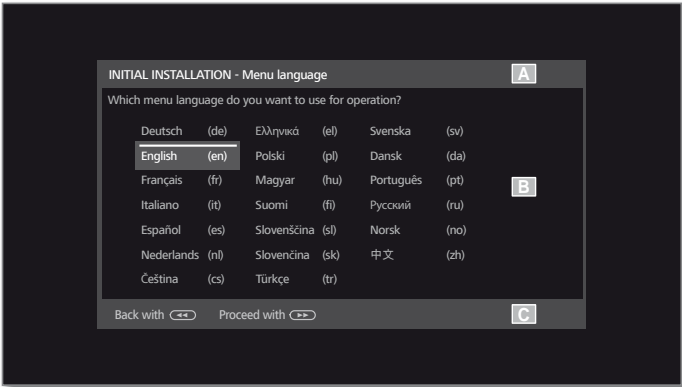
INITIAL INSTALLATION - Menu language

A

Which menu language do you want to use for operation?

| | | | | | |
|---|---|---|---|---|---|
| Deutsch | (de) | Ελληνικά | (el) | Svenska | (sv) |
| English | (en) | Polski | (pl) | Dansk | (da) |
| Français | (fr) | Magyar | (hu) | Português | (pt) |
| Italiano | (it) | Suomi | (fi) | Русский | (ru) |
| Español | (es) | Slovenščina | (sl) | Norsk | (no) |
| Nederlands | (nl) | Slovenčina | (sk) | 中文 | (zh) |
| Čeština | (cs) | Türkçe | (tr) | | |

B

Back with ◄◄ Proceed with ►►

C